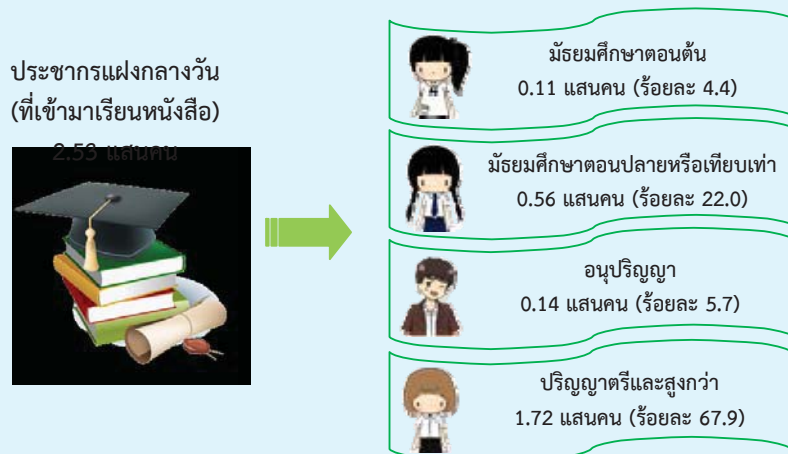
ประชากรแฝงกลางวัน
(ที่เข้ามาเรียนหนังสือ)
2.53 แสนคน

มัธยมศึกษาตอนต้น
0.11 แสนคน (ร้อยละ 4.4)

มัธยมศึกษาตอนปลายหรือเทียบเท่า
0.56 แสนคน (ร้อยละ 22.0)

อนุปริญญา
0.14 แสนคน (ร้อยละ 5.7)

ปริญญาตรีและสูงกว่า
1.72 แสนคน (ร้อยละ 67.9)